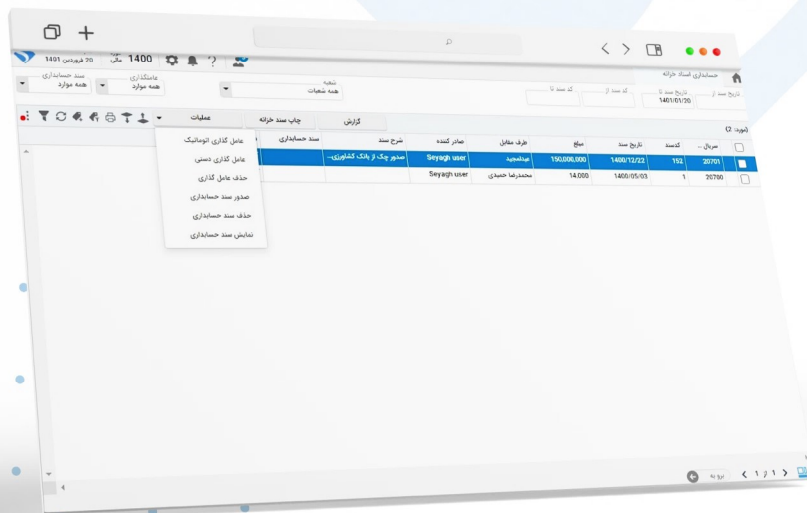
1401 20 فروردین 1400 سال

حسابداری اسناد خزانه

تاریخ سند از 1401/01/20 تاریخ سند تا کد سند از کد سند تا

شعبه همه شعبات

عاملگذاری همه موارد

سند حسابداری همه موارد

گزارش

چاپ سند خزانه

عملیات

عامل گذاری اتوماتیک

عامل گذاری دستی

حذف عامل گذاری

صدور سند حسابداری

حذف سند حسابداری

نمایش سند حسابداری

(موارد: 2)

| | سریال ... | کدسند | تاریخ سند | مبلغ | طرف مقابل | صادر کننده | شرح سند | سند حسابداری |
|---|---|---|---|---|---|---|---|---|
| | 20701 | 152 | 1400/12/22 | 150,000,000 | عبدالمجید | Seyagh user | صدور چک از بانک کشاورزی... | |
| | 20700 | 1 | 1400/05/03 | 14,000 | محمدرضا حمیدی | Seyagh user | | |

برو به 1 از 1